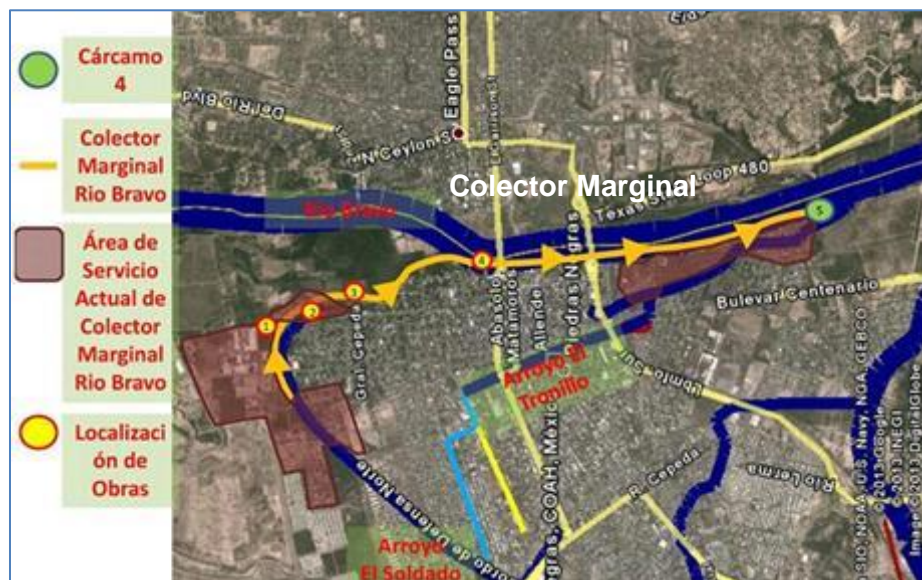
Cárcamo 4

Colector Marginal Rio Bravo

Área de Servicio Actual de Colector Marginal Rio Bravo

Localización de Obras

Colector Marginal

Eagle Pass

Del Rio Blvd

N Ceylon St

Texas State Loop 480

Rio Bravo

Bulevar Centenario

Abasolo

Matamoros

Allende

Piedras Negras

Arroyo El Tronillo

Gra. Cepeda

R. Cepeda

Rio Lerma

Arroyo El Soldado

Piedras Negras, COAH, Mexico

1

2

3

4

5

SIO, NOAA, U.S. Navy, NGA, GEBCO © 2013 Google © 2013 INEGI © 2013 DigitalGlobe

Image